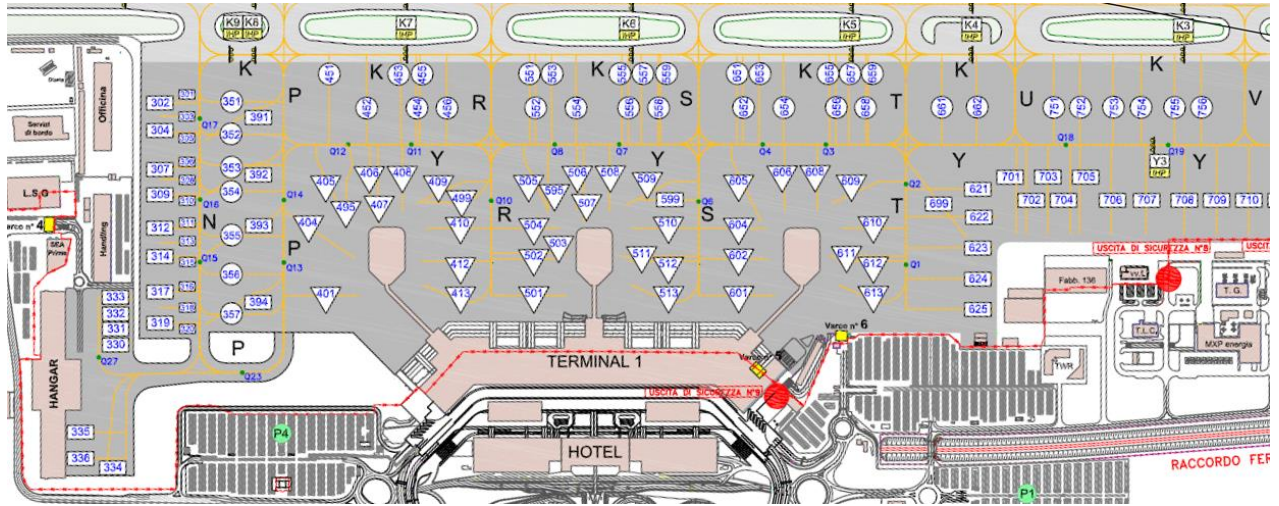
K9 K8 K7 K6 K5 K4 K3
IHP IHP IHP IHP IHP IHP IHP
K K K K K K
Officina
Servizi di bordo
L.S.G.
Varco n° 4
SEA Prime
Handling
HANGAR
302 304 307 309 312 314 317 319
333 332 331 330
335 336 334
351 352 353 354 355 356 357
391 392 393 394
Q17 Q16 Q15 Q14 Q13 Q27 Q23
N P P P
451 452 453 454 455 456
551 552 553 554 555 556 557 558
651 652 653 654 655 656 657 658 659
661 662
751 752 753 754 755 756
R S T U V
Q12 Q11 Q10 Q8 Q7 Q6 Q4 Q3 Q2 Q1 Q18 Q19
Y Y Y Y Y
Y3 IHP
405 406 408 409 495 407 404 499 410 412 413 401
505 595 506 508 509 599 507 504 503 502 501 510 511 512 513
605 606 608 609 604 602 601 610 611 612 613
R S T
621 622 623 624 625 699
701 703 705 702 704 706 707 708 709 710
P
TERMINAL 1
Varco n° 5
Varco n° 6
USCITA DI SICUREZZA N°8
USCITA DI SICUREZZA N°8
USCITA
Fabb. 136
T. G.
T.L.C.
MXP energia
TWR
P4
HOTEL
P1
RACCORDO FER